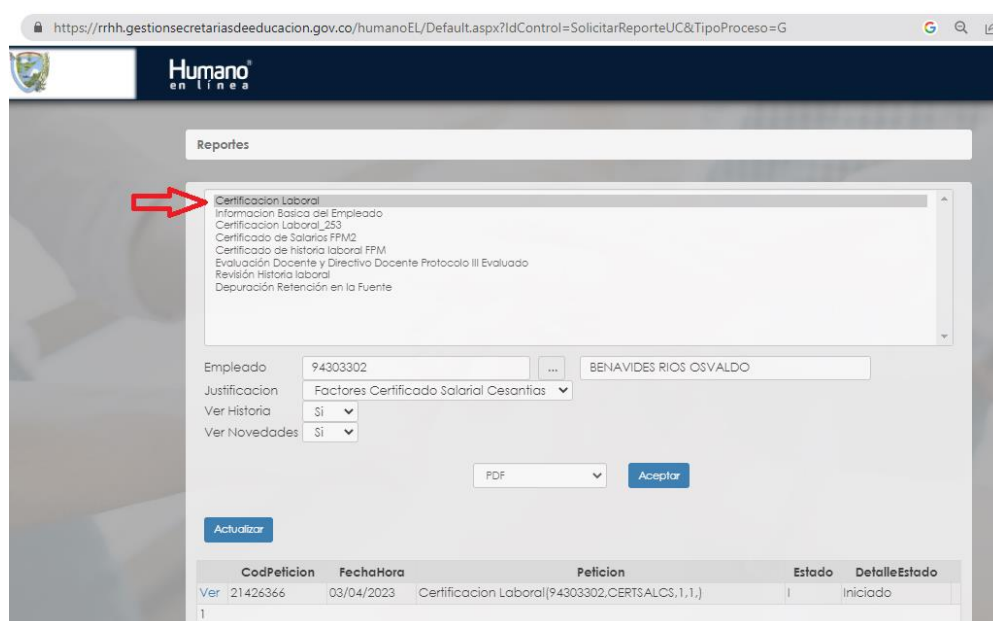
https://rrhh.gestionsecretariasdeeducacion.gov.co/humanoEL/Default.aspx?IdControl=SolicitarReporteUC&TipoProceso=G

Humano en línea

Reportes

Certificacion Laboral
Informacion Basica del Empleado
Certificacion Laboral_253
Certificado de Salarios FPM2
Certificado de historia laboral FPM
Evaluación Docente y Directivo Docente Protocolo III Evaluado
Revisión Historia laboral
Depuración Retención en la Fuente

Empleado 94303302 ... BENAVIDES RIOS OSVALDO
Justificacion Factores Certificado Salarial Cesantias
Ver Historia Si
Ver Novedades Si

PDF Aceptar

Actualizar

| | CodPeticion | FechaHora | Peticion | Estado | DetalleEstado |
|---|---|---|---|---|---|
| Ver | 21426366 | 03/04/2023 | Certificacion Laboral(94303302,CERTSALCS,1,1,) | I | Iniciado |

1